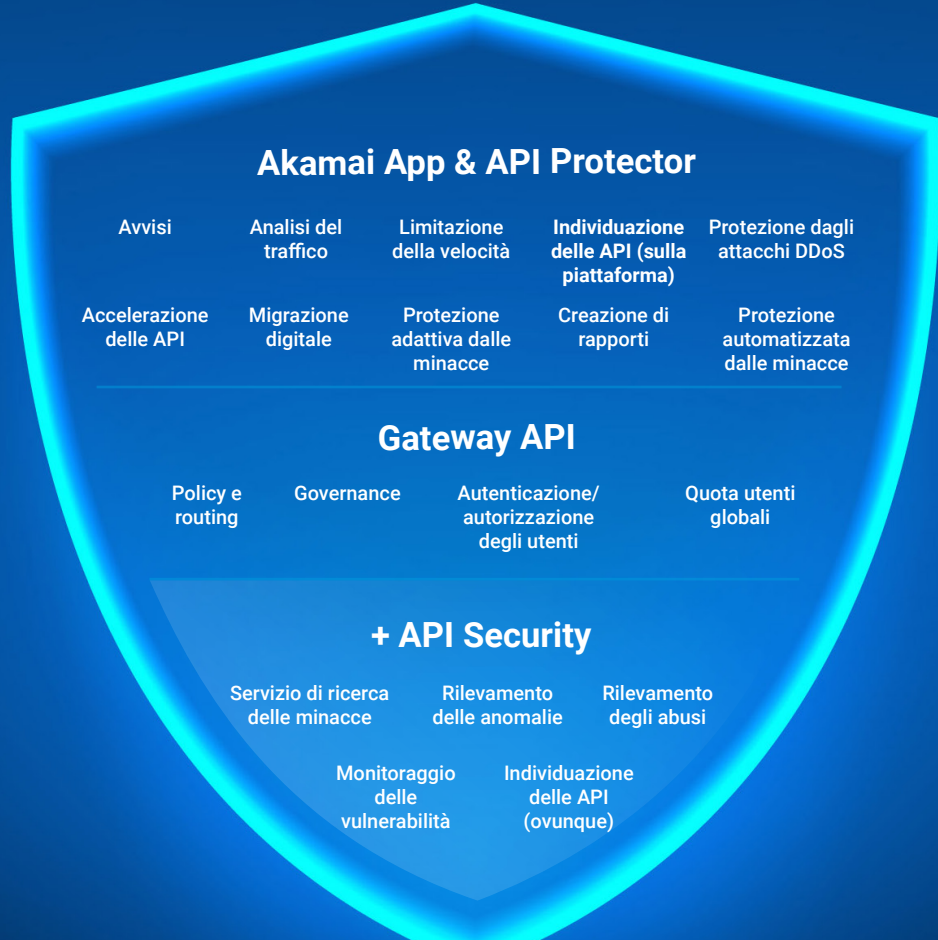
Akamai App & API Protector

Avvisi

Analisi del traffico

Limitazione della velocità

Individuazione delle API (sulla piattaforma)

Protezione dagli attacchi DDoS

Accelerazione delle API

Migrazione digitale

Protezione adattiva dalle minacce

Creazione di rapporti

Protezione automatizzata dalle minacce

Gateway API

Policy e routing

Governance

Autenticazione/ autorizzazione degli utenti

Quota utenti globali

+ API Security

Servizio di ricerca delle minacce

Rilevamento delle anomalie

Rilevamento degli abusi

Monitoraggio delle vulnerabilità

Individuazione delle API (ovunque)